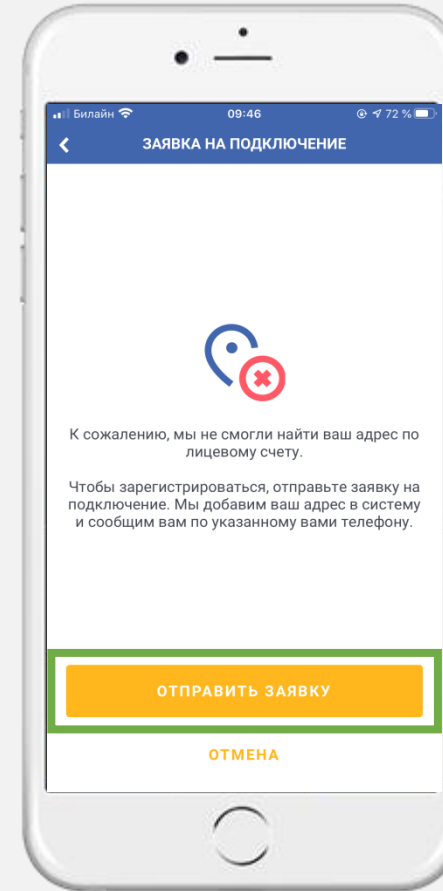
Билайн 09:46 72 %

ЗАЯВКА НА ПОДКЛЮЧЕНИЕ

К сожалению, мы не смогли найти ваш адрес по лицевому счету.

Чтобы зарегистрироваться, отправьте заявку на подключение. Мы добавим ваш адрес в систему и сообщим вам по указанному вами телефону.

ОТПРАВИТЬ ЗАЯВКУ

ОТМЕНА